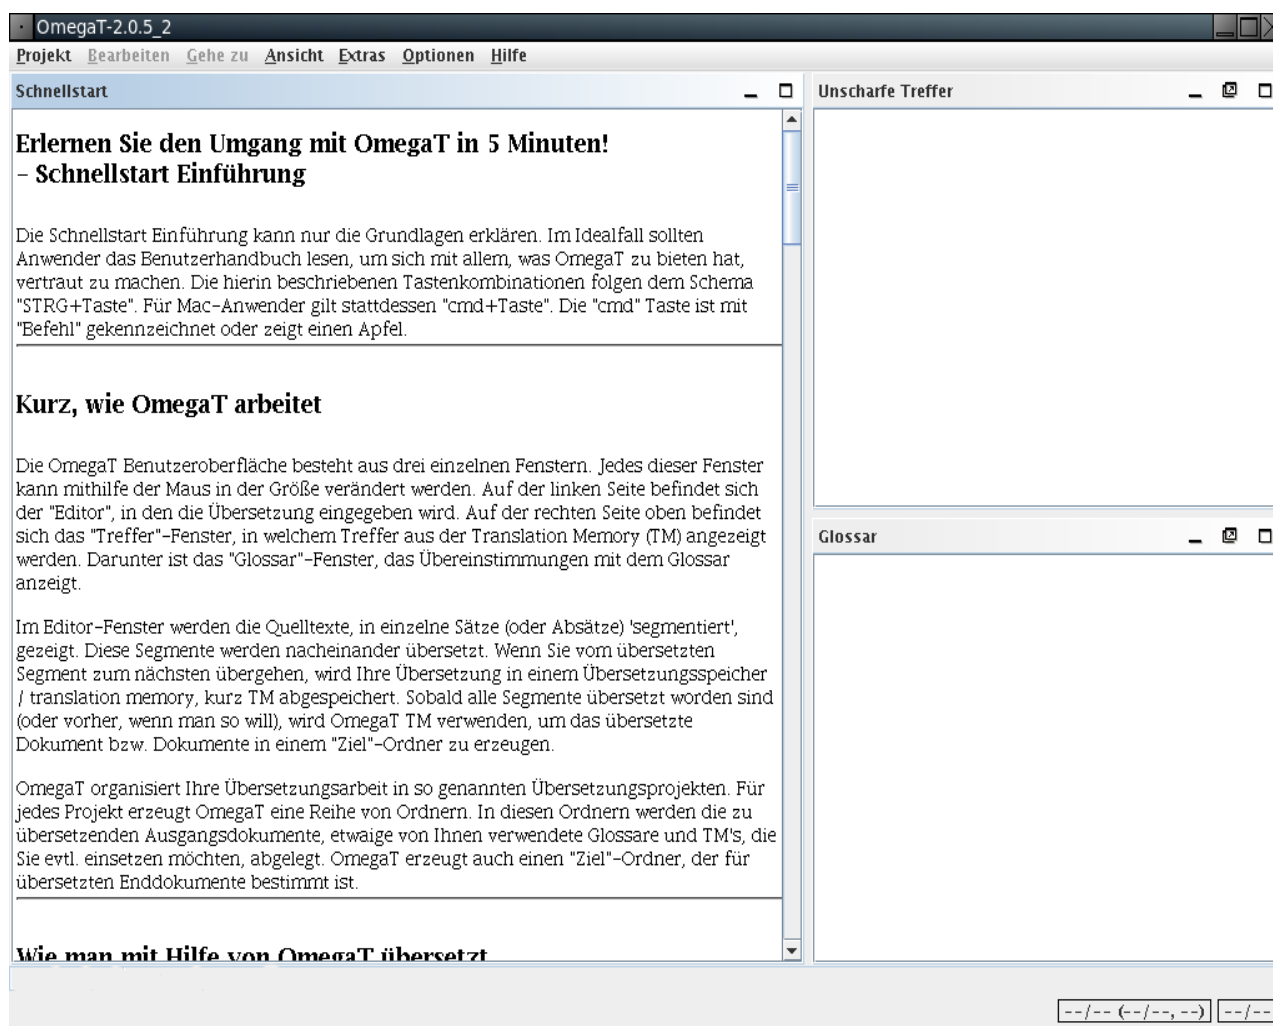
OmegaT-2.0.5_2

Projekt Bearbeiten Gehe zu Ansicht Extras Optionen Hilfe

Schnellstart

Erlernen Sie den Umgang mit OmegaT in 5 Minuten!
- Schnellstart Einführung

Die Schnellstart Einführung kann nur die Grundlagen erklären. Im Idealfall sollten Anwender das Benutzerhandbuch lesen, um sich mit allem, was OmegaT zu bieten hat, vertraut zu machen. Die hierin beschriebenen Tastenkombinationen folgen dem Schema "STRG+Taste". Für Mac-Anwender gilt stattdessen "cmd+Taste". Die "cmd" Taste ist mit "Befehl" gekennzeichnet oder zeigt einen Apfel.

Kurz, wie OmegaT arbeitet

Die OmegaT Benutzeroberfläche besteht aus drei einzelnen Fenstern. Jedes dieser Fenster kann mithilfe der Maus in der Größe verändert werden. Auf der linken Seite befindet sich der "Editor", in den die Übersetzung eingegeben wird. Auf der rechten Seite oben befindet sich das "Treffer"-Fenster, in welchem Treffer aus der Translation Memory (TM) angezeigt werden. Darunter ist das "Glossar"-Fenster, das Übereinstimmungen mit dem Glossar anzeigt.

Im Editor-Fenster werden die Quelltexte, in einzelne Sätze (oder Absätze) 'segmentiert', gezeigt. Diese Segmente werden nacheinander übersetzt. Wenn Sie vom übersetzten Segment zum nächsten übergehen, wird Ihre Übersetzung in einem Übersetzungsspeicher / translation memory, kurz TM abgespeichert. Sobald alle Segmente übersetzt worden sind (oder vorher, wenn man so will), wird OmegaT TM verwenden, um das übersetzte Dokument bzw. Dokumente in einem "Ziel"-Ordner zu erzeugen.

OmegaT organisiert Ihre Übersetzungsarbeit in so genannten Übersetzungsprojekten. Für jedes Projekt erzeugt OmegaT eine Reihe von Ordnern. In diesen Ordnern werden die zu übersetzenden Ausgangsdokumente, etwaige von Ihnen verwendete Glossare und TM's, die Sie evtl. einsetzen möchten, abgelegt. OmegaT erzeugt auch einen "Ziel"-Ordner, der für übersetzten Enddokumente bestimmt ist.

Wie man mit Hilfe von OmegaT übersetzt

Unscharfe Treffer

Glossar

--/-- (--/--, --) --/--